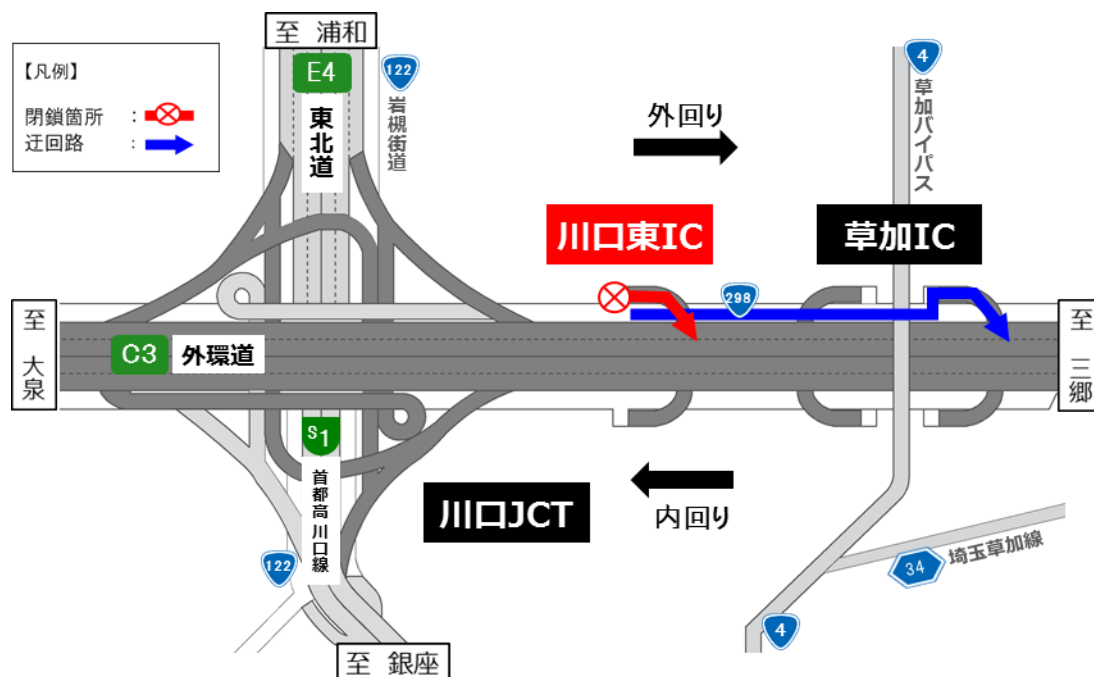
至 浦和

【凡例】
閉鎖箇所 ：
迂回路 ：

E4
東北道

122
岩槻街道

4
草加バイパス

外回り

川口東IC

草加IC

298

至 大泉

C3 外環道

至 三郷

S1
首都高川口線

内回り

川口JCT

122

34 埼玉草加線

4

至 銀座